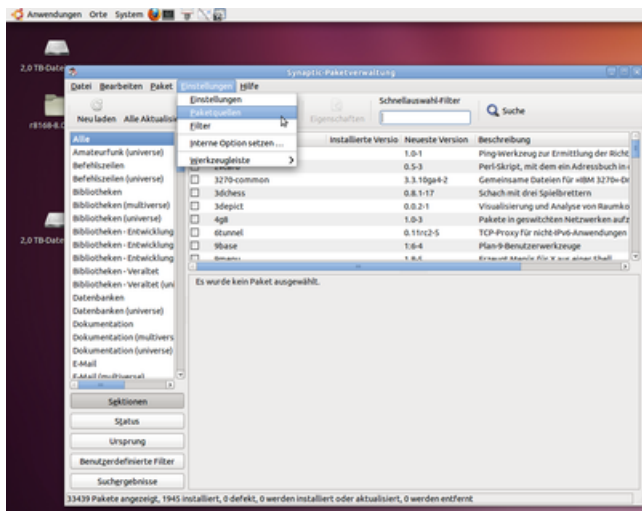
Anwendungen Orte System

2,0 TB-Datei

r8168-8.0

2,0 TB-Datei

Synaptic-Paketverwaltung

Datei Bearbeiten Paket Einstellungen Hilfe

Einstellungen
Paketquellen
Filter
Interne Option setzen ...
Werkzeugleiste >

Neu laden Alle Aktualisi

Eigenschaften

Schnellauswahl-Filter

Suche

| Alle |
|---|
| Amateurfunk (universe) |
| Befehlszeilen |
| Befehlszeilen (universe) |
| Bibliotheken |
| Bibliotheken (multiverse) |
| Bibliotheken (universe) |
| Bibliotheken - Entwicklung |
| Bibliotheken - Entwicklung |
| Bibliotheken - Entwicklung |
| Bibliotheken - Veraltet |
| Bibliotheken - Veraltet (uni |
| Datenbanken |
| Datenbanken (universe) |
| Dokumentation |
| Dokumentation (multivers |
| Dokumentation (universe) |
| E-Mail |
| E-Mail (multiverse) |

| | Installierte Versio | Neueste Version | Beschreibung |
|---|---|---|---|
| | | 1.0-1 | Ping-Werkzeug zur Ermittlung der Richt |
| | | 0.5-3 | Perl-Skript, mit dem ein Adressbuch in |
| 3270-common | | 3.3.10ga4-2 | Gemeinsame Dateien für IBM 3270-Em |
| 3dchess | | 0.8.1-17 | Schach mit drei Spielbrettern |
| 3depict | | 0.0.2-1 | Visualisierung und Analyse von Raumko |
| 4g8 | | 1.0-3 | Pakete in geswitchten Netzwerken aufz |
| 6tunnel | | 0.11rc2-5 | TCP-Proxy für nicht-IPv6-Anwendungen |
| 9base | | 1:6-4 | Plan-9-Benutzerwerkzeuge |
| 9menu | | 1.8-5 | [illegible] |

Es wurde kein Paket ausgewählt.

Sektionen
Status
Ursprung
Benutzerdefinierte Filter
Suchergebnisse

33439 Pakete angezeigt, 1945 installiert, 0 defekt, 0 werden installiert oder aktualisiert, 0 werden entfernt